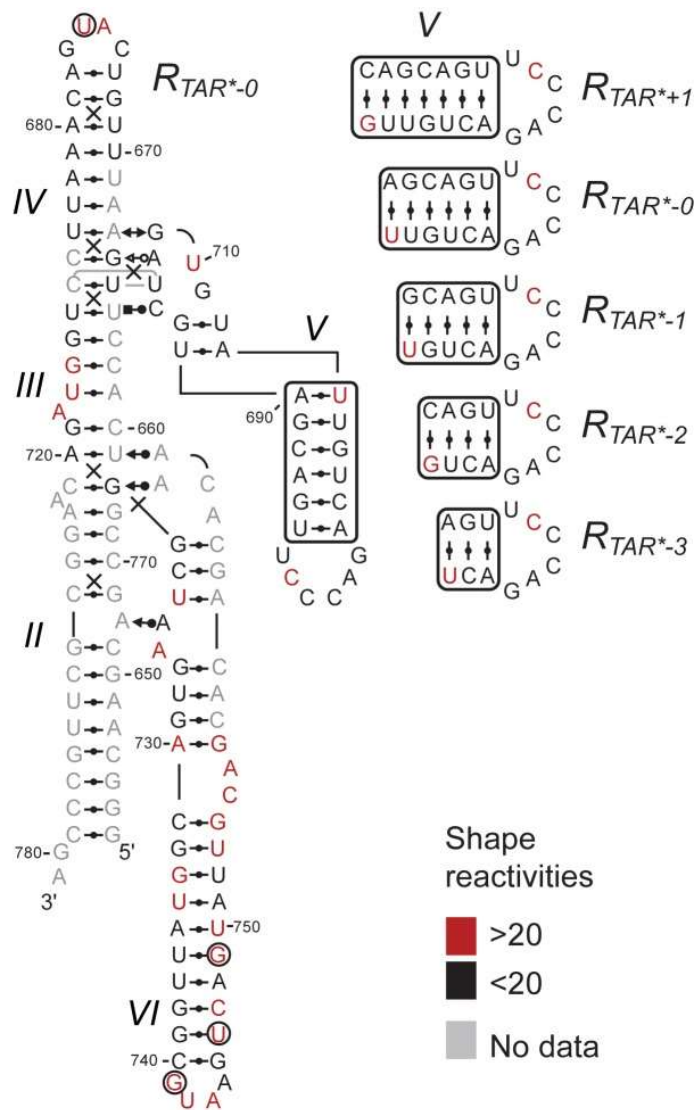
UA
G C
A U
C G
680- A U
A U -670
A U
U A
U A G
C G A
C U U
U U C
G C
G C
U A
A
G C -660
720- A U A
C G A
A G C
G C A
G C -770
C G
A A
G C
C G -650
U A
U A
G C
C G
C G
C G
780- G 5'
A
3'

U -710
G
G U
U A

G C
C G
U A
A
G C
U A
G C
730- A G
A
C
C G
G U
G U
U A
A U -750
U G
U A
G C
G U
740- C G
G A
U A

V
690
A U
G U
C G
A U
G C
U A
U G
C A
C C

IV
III
II
VI

$R_{TAR^*-0}$

V

CAGCAGU U C C
GUUGUCA G A C
$R_{TAR^*+1}$

AGCAGU U C C
UUGUCA G A C
$R_{TAR^*-0}$

GCAGU U C C
UGUCA G A C
$R_{TAR^*-1}$

CAGU U C C
GUCA G A C
$R_{TAR^*-2}$

AGU U C C
UCA G A C
$R_{TAR^*-3}$

Shape reactivities
>20
<20
No data